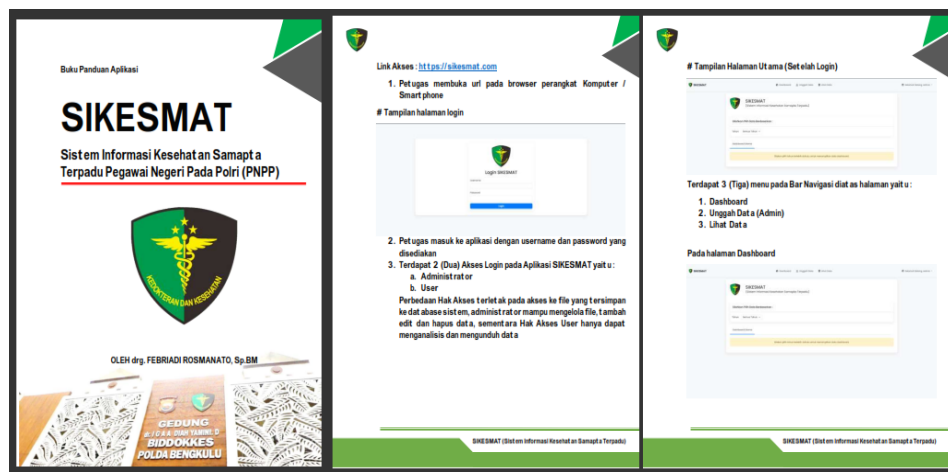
Buku Panduan Aplikasi

SIKESMAT

Sistem Informasi Kesehatan Samapta Terpadu Pegawai Negeri Pada Polri (PNPP)

KEDOKTERAN DAN KESEHATAN

OLEH drg. FEBRIADI ROSMANATO, Sp.BM

GEDUNG
BIDDOKKES
POLDA BENGKULU

Link Akses : https://sikesmat.com

1. Petugas membuka url pada browser perangkat Komputer / Smartphone

# Tampilan halaman login

Login SIKESMAT

2. Petugas masuk ke aplikasi dengan username dan password yang disediakan
3. Terdapat 2 (Dua) Akses Login pada Aplikasi SIKESMAT yaitu :
a. Administrator
b. User

Perbedaan Hak Akses terletak pada akses ke file yang tersimpan ke database sistem, administrator mampu mengelola file, tambah edit dan hapus data, sementara Hak Akses User hanya dapat menganalisis dan mengunduh data

SIKESMAT (Sistem Informasi Kesehatan Samapta Terpadu)

# Tampilan Halaman Utama (Setelah Login)

SIKESMAT

Terdapat 3 (Tiga) menu pada Bar Navigasi diatas halaman yaitu :
1. Dashboard
2. Unggah Data (Admin)
3. Lihat Data

Pada halaman Dashboard

SIKESMAT

SIKESMAT (Sistem Informasi Kesehatan Samapta Terpadu)